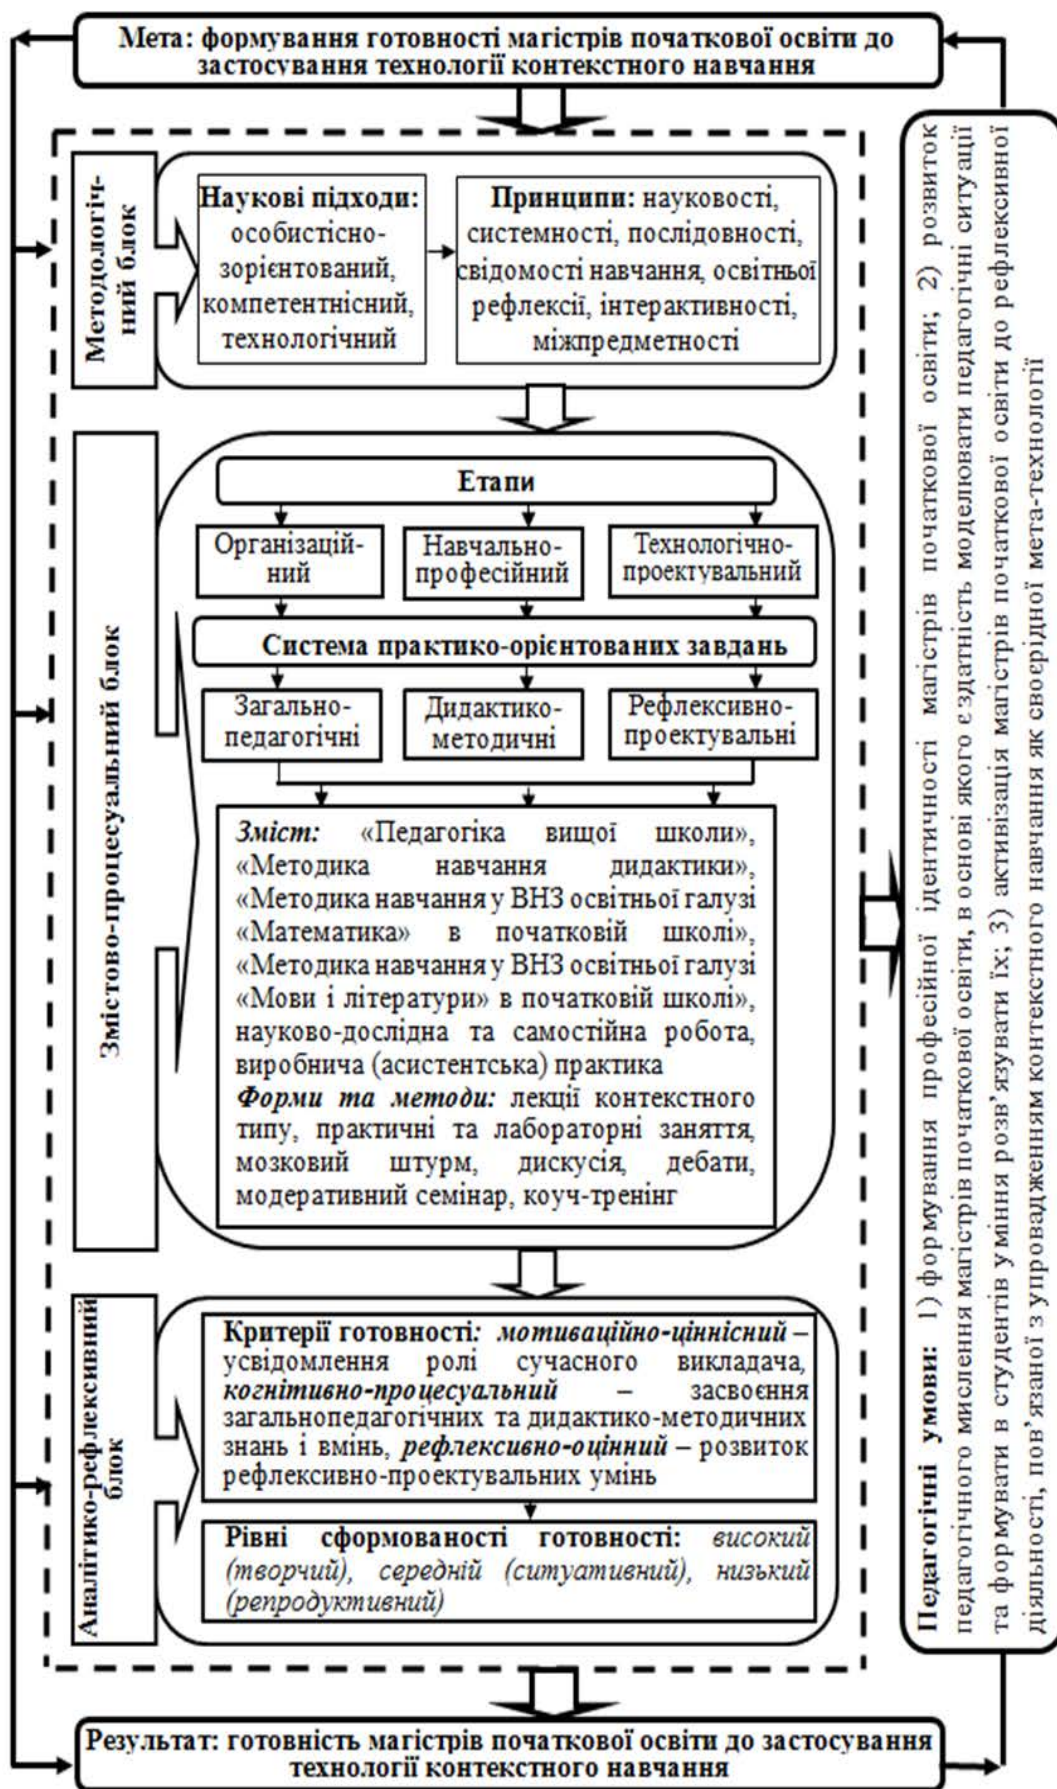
Мета: формування готовності магістрів початкової освіти до застосування технології контекстного навчання

Методологічний блок

Наукові підходи: особистісно-зорієнтований, компетентнісний, технологічний

Принципи: науковості, системності, послідовності, свідомості навчання, освітньої рефлексії, інтерактивності, міжпредметності

Змістово-процесуальний блок

Етапи

Організаційний

Навчально-професійний

Технологічно-проектувальний

Система практико-орієнтованих завдань

Загально-педагогічні

Дидактико-методичні

Рефлексивно-проектувальні

Зміст: «Педагогіка вищої школи», «Методика навчання дидактики», «Методика навчання у ВНЗ освітньої галузі «Математика» в початковій школі», «Методика навчання у ВНЗ освітньої галузі «Мови і літератури» в початковій школі», науково-дослідна та самостійна робота, виробнича (асистентська) практика

Форми та методи: лекції контекстного типу, практичні та лабораторні заняття, мозковий штурм, дискусія, дебати, модеративний семінар, коуч-тренінг

Аналітико-рефлексивний блок

Критерії готовності: мотиваційно-ціннісний – усвідомлення ролі сучасного викладача, когнітивно-процесуальний – засвоєння загальнопедагогічних та дидактико-методичних знань і вмінь, рефлексивно-оцінний – розвиток рефлексивно-проектувальних умінь

Рівні сформованості готовності: високий (творчий), середній (ситуативний), низький (репродуктивний)

Педагогічні умови: 1) формування професійної ідентичності магістрів початкової освіти; 2) розвиток педагогічного мислення магістрів початкової освіти, в основі якого є здатність моделювати педагогічні ситуації та формувати в студентів уміння розв'язувати їх; 3) активізація магістрів початкової освіти до рефлексивної діяльності, пов'язаної з упровадженням контекстного навчання як своєрідної мета-технології

Результат: готовність магістрів початкової освіти до застосування технології контекстного навчання